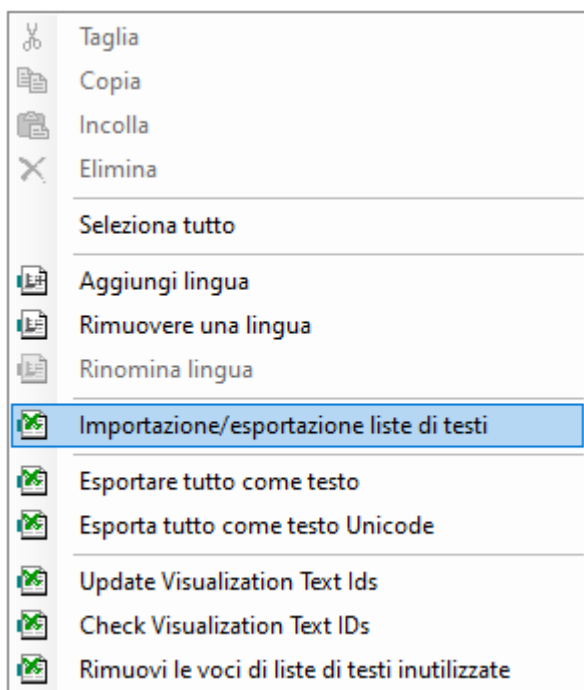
Taglia
Copia
Incolla
Elimina

Seleziona tutto

Aggiungi lingua
Rimuovere una lingua
Rinomina lingua

Importazione/esportazione liste di testi

Esportare tutto come testo
Esporta tutto come testo Unicode

Update Visualization Text Ids
Check Visualization Text IDs
Rimuovi le voci di liste di testi inutilizzate